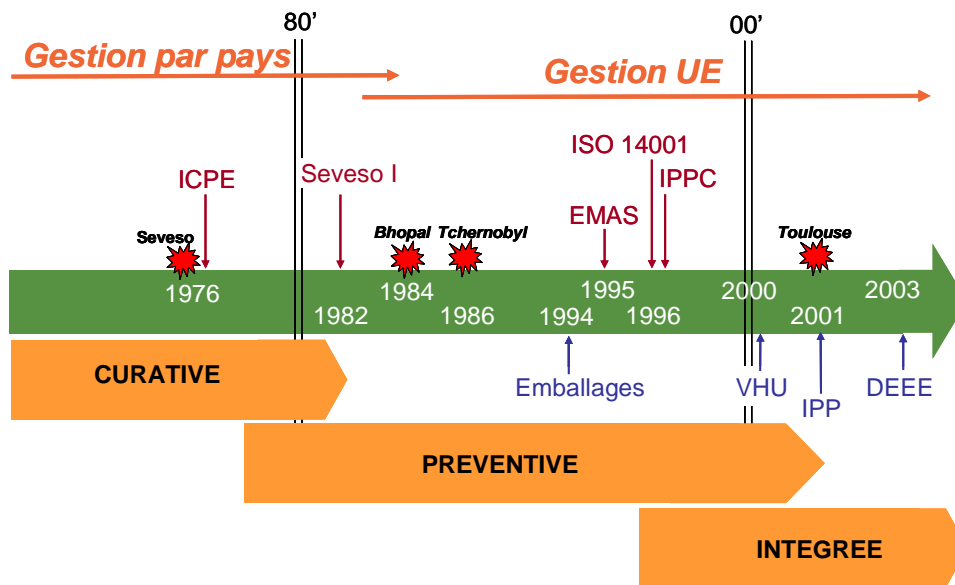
80'

00'

Gestion par pays

Gestion UE

ISO 14001

ICPE

Seveso I

IPPC

EMAS

Seveso

Bhopal

Tchernobyl

Toulouse

1976

1984

1995

2000

2003

1982

1986

1994

1996

2001

CURATIVE

Emballages

VHU

IPP

DEEE

PREVENTIVE

INTEGREE